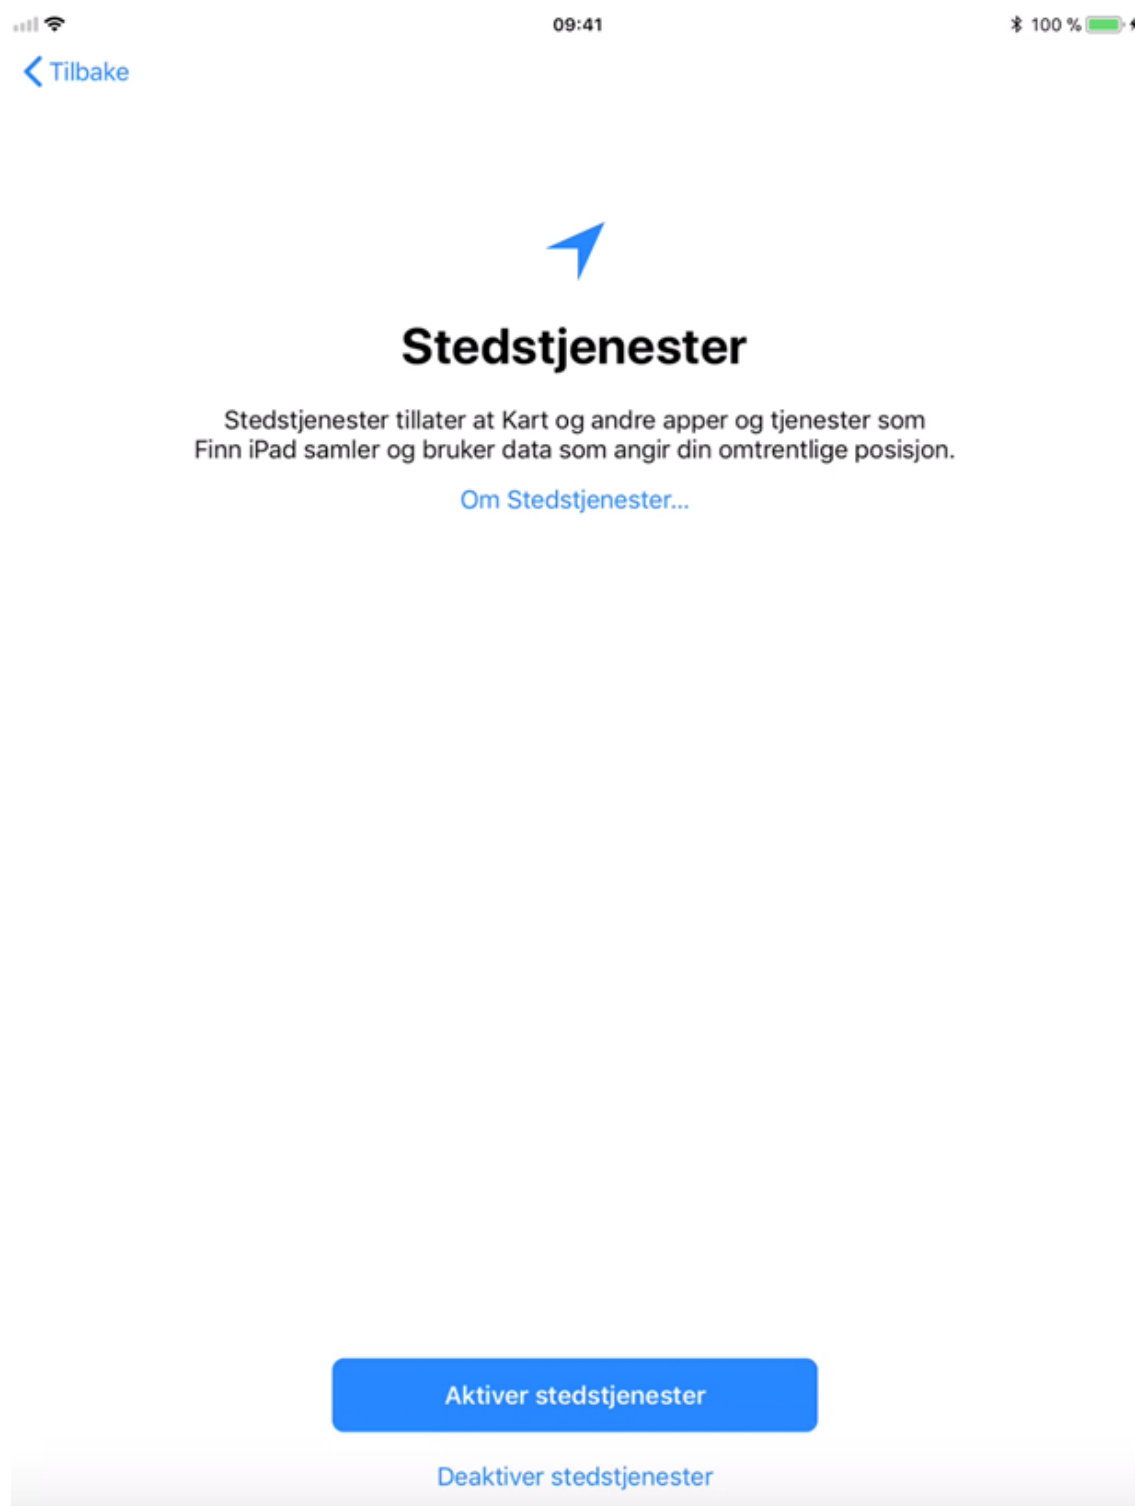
09:41

100 %

Tilbake

Stedstjenester

Stedstjenester tillater at Kart og andre apper og tjenester som Finn iPad samler og bruker data som angir din omtrentlige posisjon.

Om Stedstjenester...

Aktiver stedstjenester

Deaktiver stedstjenester